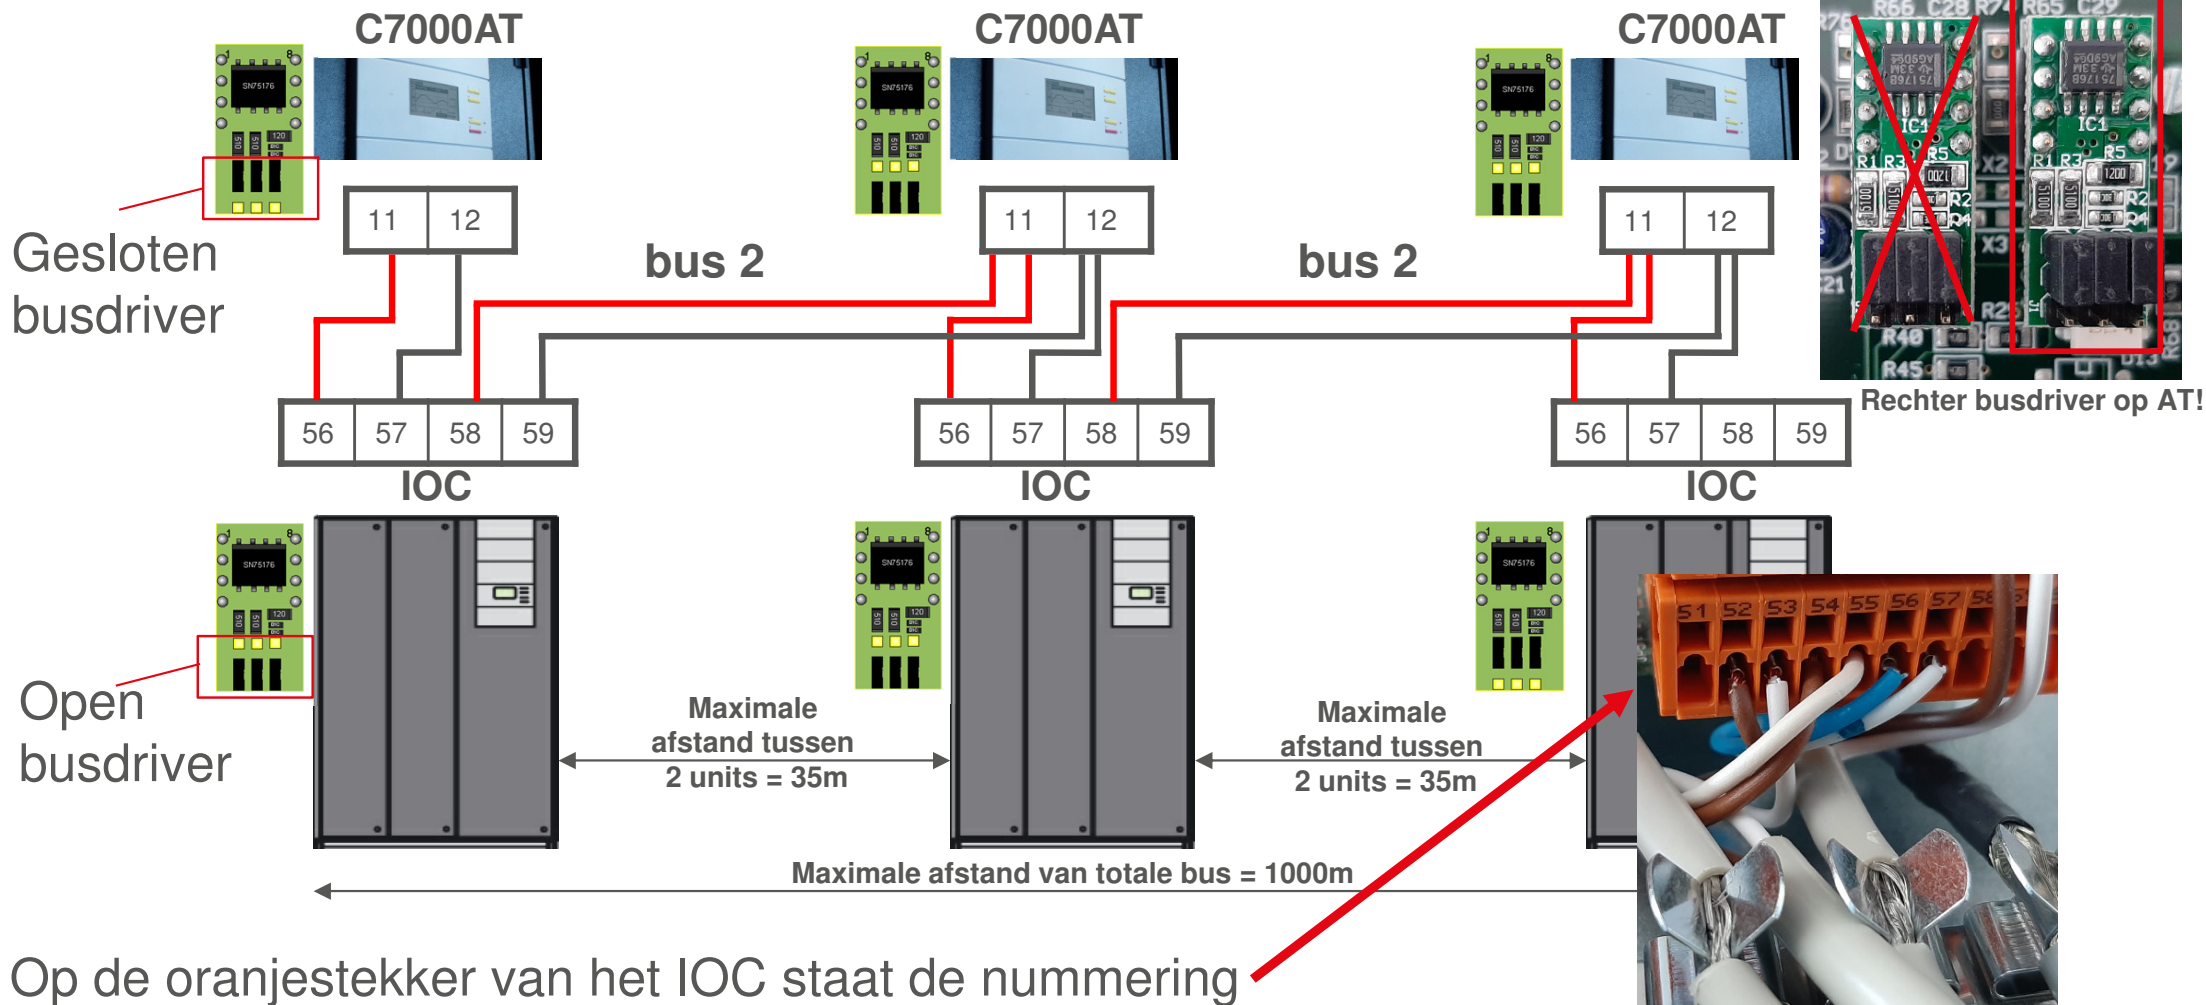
C7000AT

C7000AT

C7000AT

SN75176

SN75176

SN75176

Gesloten busdriver

11 12

bus 2

11 12

bus 2

11 12

R66 C28 R7 R65 C29

IC1 IC1

R1 R3 R5 R1 R3 R5

R2 R2

R4 R4

X2 X3

R40 R45

Rechter busdriver op AT!

56 57 58 59

IOC

56 57 58 59

IOC

56 57 58 59

IOC

SN75176

SN75176

SN75176

Open busdriver

Maximale afstand tussen 2 units = 35m

Maximale afstand tussen 2 units = 35m

51 52 53 54 55 56 57 58

Maximale afstand van totale bus = 1000m

Op de oranjestekker van het IOC staat de nummering